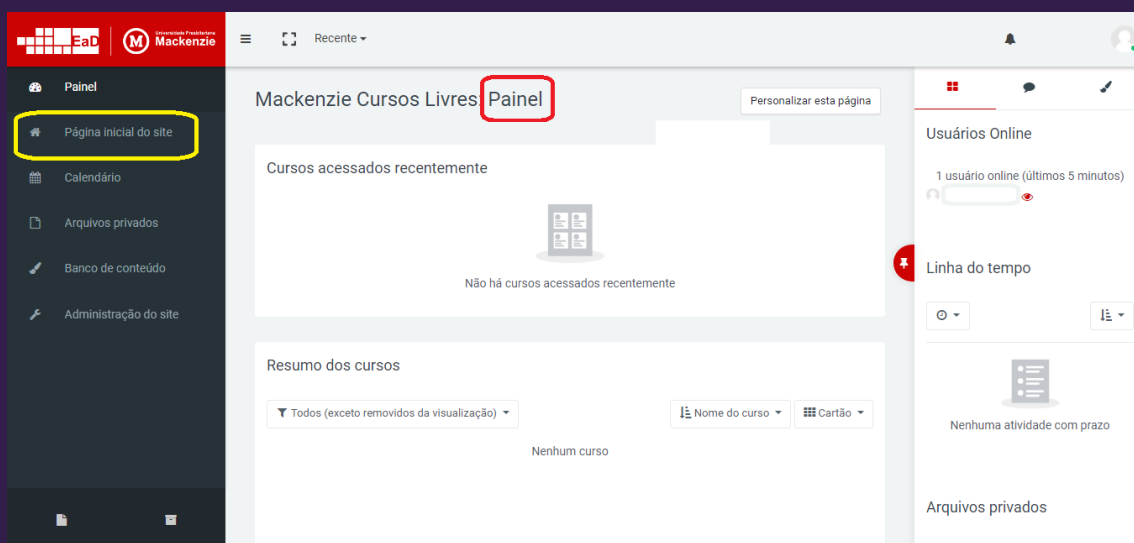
EaD

M Universidade Presbiteriana Mackenzie

Recente

Painel

Página inicial do site

Calendário

Arquivos privados

Banco de conteúdo

Administração do site

Mackenzie Cursos Livres: Painel

Personalizar esta página

Cursos acessados recentemente

Não há cursos acessados recentemente

Resumo dos cursos

Todos (exceto removidos da visualização)

Nome do curso

Cartão

Nenhum curso

Usuários Online

1 usuário online (últimos 5 minutos)

Linha do tempo

Nenhuma atividade com prazo

Arquivos privados